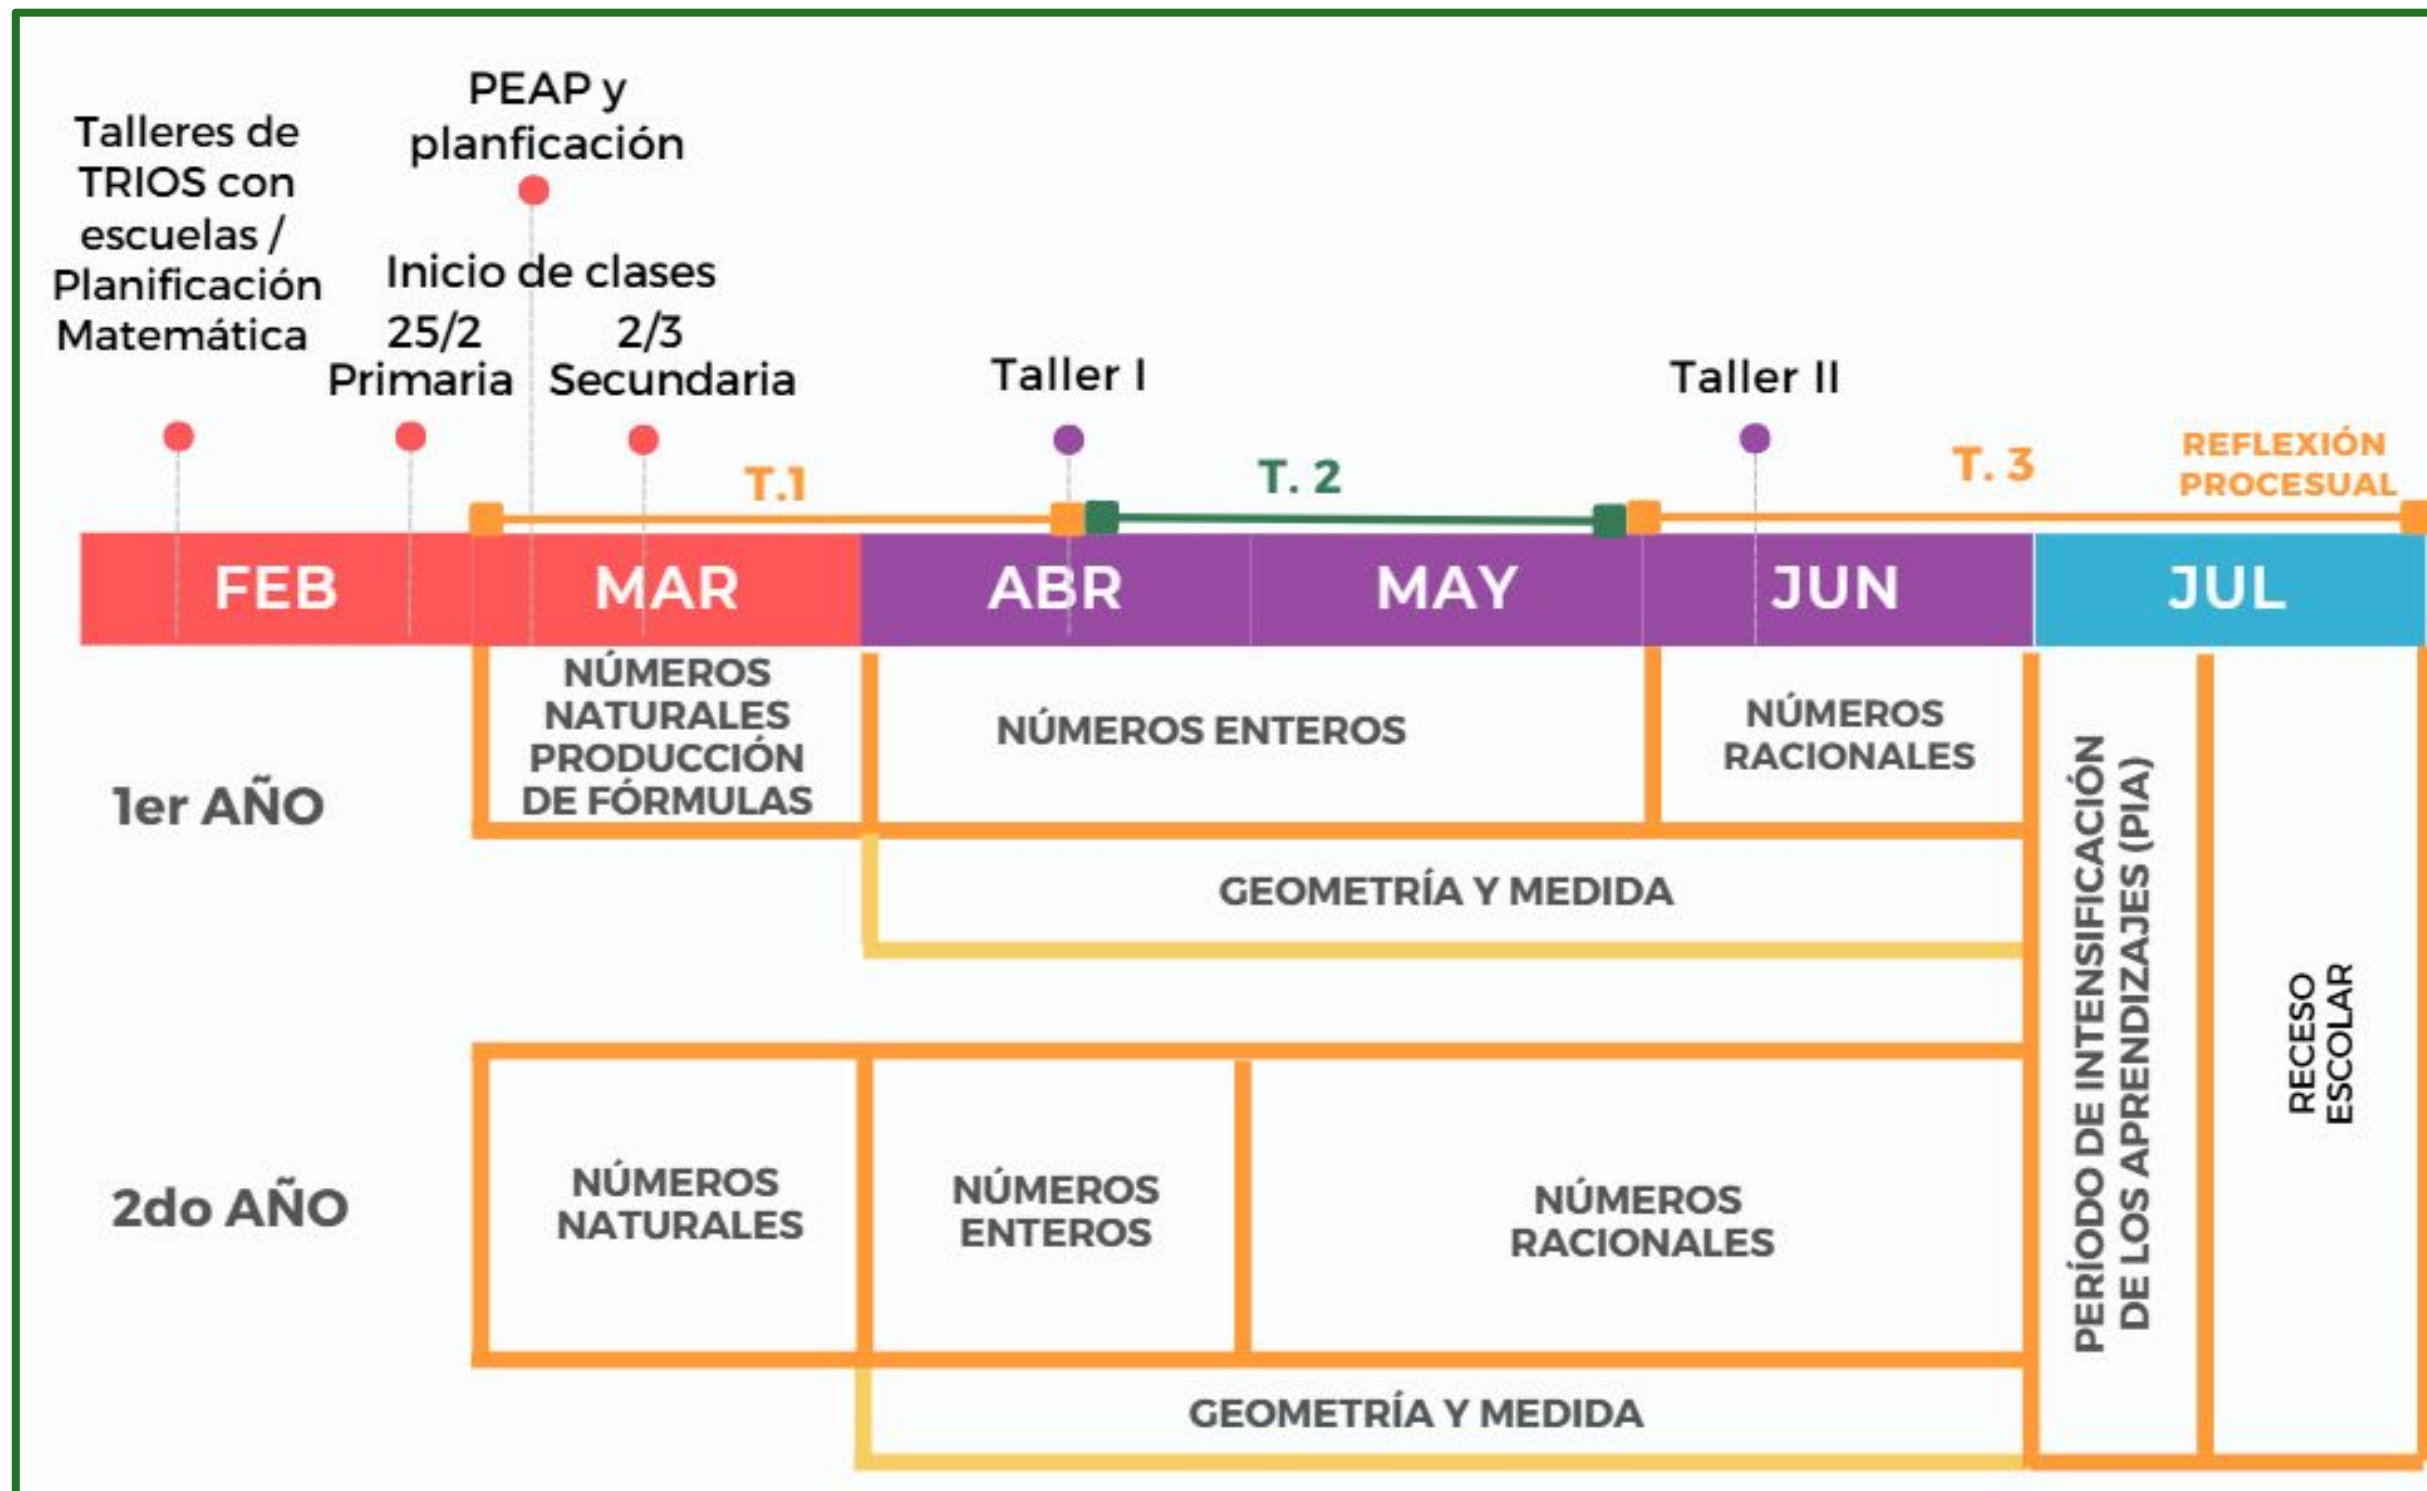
Talleres de TRIOS con escuelas / Planificación Matemática

PEAP y planficación

Inicio de clases
25/2 Primaria
2/3 Secundaria

Taller I

Taller II

T.1

T. 2

T. 3

REFLEXIÓN PROCESUAL

FEB MAR ABR MAY JUN JUL

1er AÑO

NÚMEROS NATURALES PRODUCCIÓN DE FÓRMULAS

NÚMEROS ENTEROS

NÚMEROS RACIONALES

GEOMETRÍA Y MEDIDA

2do AÑO

NÚMEROS NATURALES

NÚMEROS ENTEROS

NÚMEROS RACIONALES

GEOMETRÍA Y MEDIDA

PERÍODO DE INTENSIFICACIÓN DE LOS APRENDIZAJES (PIA)

RECESO ESCOLAR